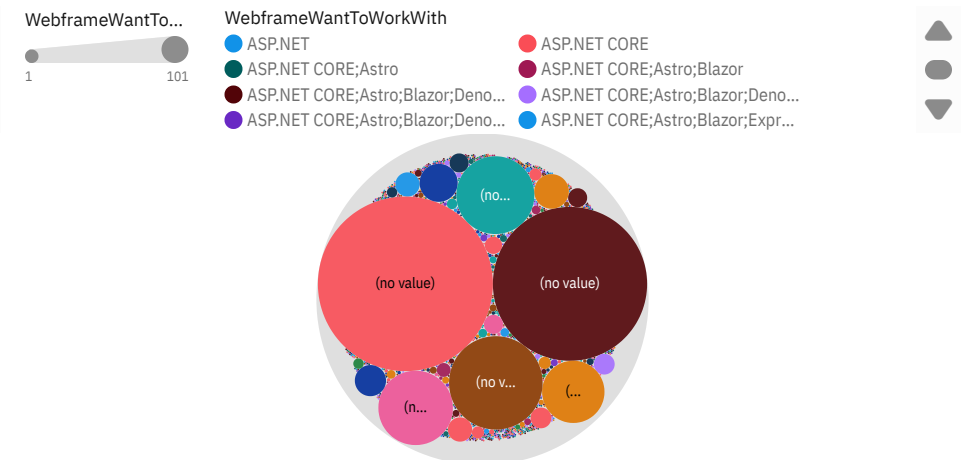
WebframeWantTo...

1 101

WebframeWantToWorkWith

ASP.NET
ASP.NET CORE
ASP.NET CORE;Astro
ASP.NET CORE;Astro;Blazor
ASP.NET CORE;Astro;Blazor;Deno...
ASP.NET CORE;Astro;Blazor;Deno...
ASP.NET CORE;Astro;Blazor;Deno...
ASP.NET CORE;Astro;Blazor;Expr...

(no...

(no value)

(no value)

(no v...

(...

(n...